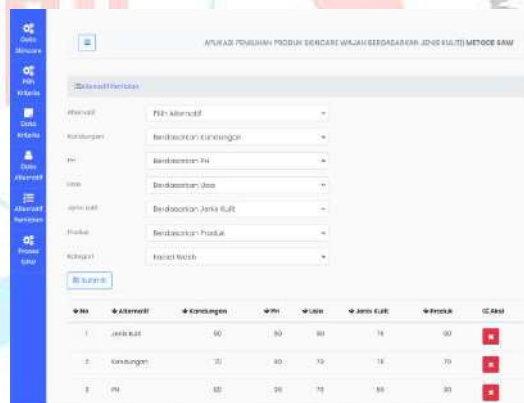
Data Skincare

Pilih Kriteria

Data Kriteria

Data Alternatif

Alternatif Pemilihan

Proses SAW

APLIKASI PEMILIHAN PRODUK SKINCARE WAJAH BERDASARKAN JENIS KULIT) METODE SAW

Alternatif Pemilihan

Alternatif | Pilih Alternatif

Kandungan | Berdasarkan Kandungan

PH | Berdasarkan PH

Usia | Berdasarkan Usia

Jenis Kulit | Berdasarkan Jenis Kulit

Produk | Berdasarkan Produk

Kategori | Facial Wash

Submit

| No | Alternatif | Kandungan | PH | Usia | Jenis Kulit | Produk | Aksi |
|---|---|---|---|---|---|---|---|
| 1 | Jenis Kulit | 90 | 80 | 80 | 75 | 80 | |
| 2 | Kandungan | 70 | 80 | 70 | 75 | 70 | |
| 3 | PH | 80 | 90 | 75 | 80 | 80 | |